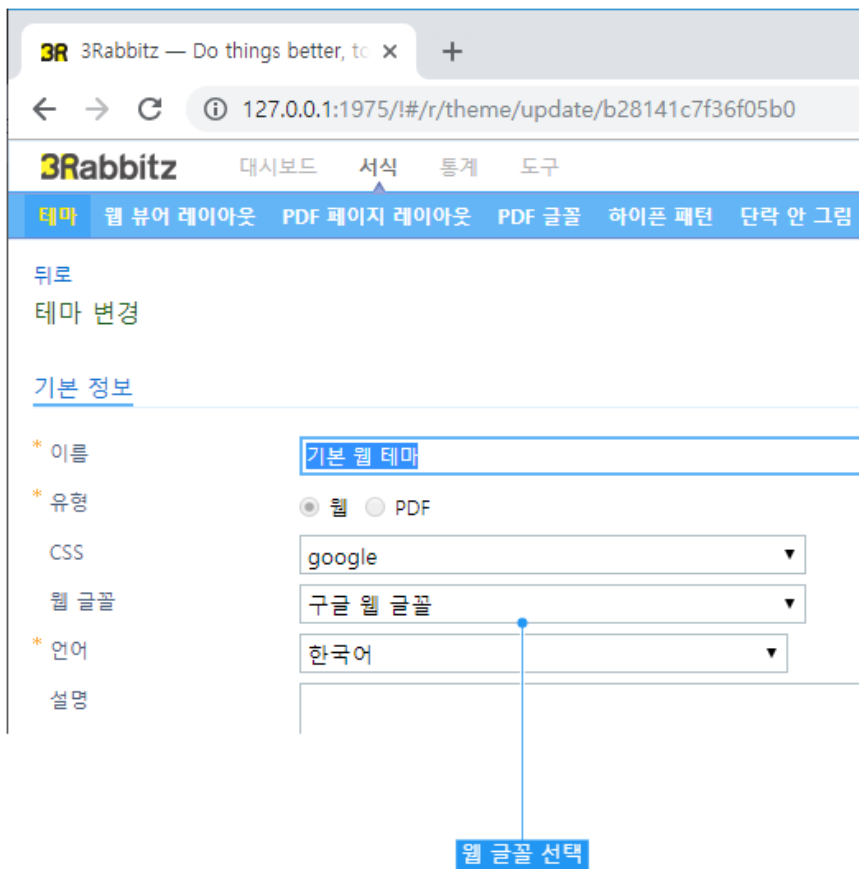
3R 3Rabbitz — Do things better, to ×

+

← → C ⓘ 127.0.0.1:1975/!#/r/theme/update/b28141c7f36f05b0

3Rabbitz 대시보드 서식 통계 도구

테마 웹 뷰어 레이아웃 PDF 페이지 레이아웃 PDF 글꼴 하이픈 패턴 단락 안 그림

뒤로

테마 변경

기본 정보

* 이름 기본 웹 테마

* 유형 웹 PDF

CSS google

웹 글꼴 구글 웹 글꼴

* 언어 한국어

설명

웹 글꼴 선택